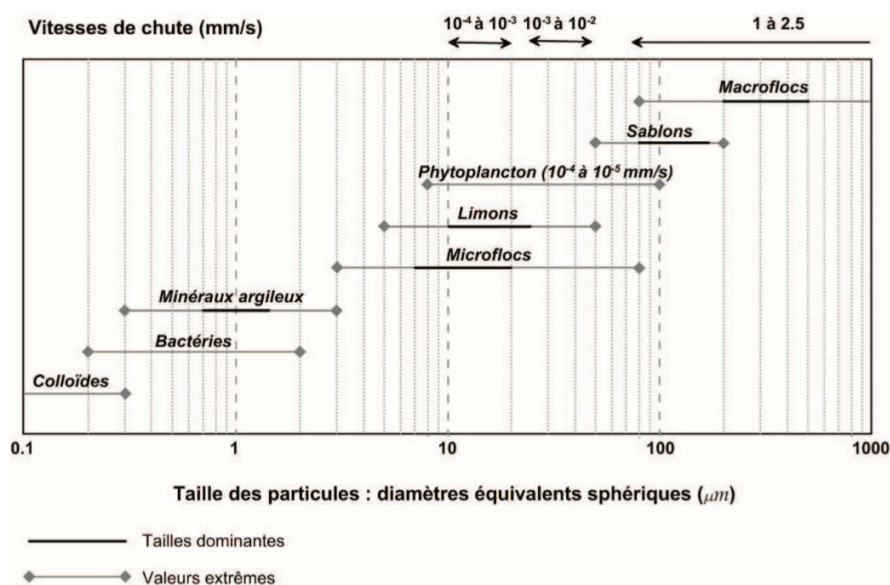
Vitesses de chute (mm/s)

$10^{-4}$ à $10^{-3}$

$10^{-3}$ à $10^{-2}$

1 à 2.5

Macroflocs

Sablons

Phytoplancton ($10^{-4}$ à $10^{-5}$ mm/s)

Limons

Microflocs

Minéraux argileux

Bactéries

Colloïdes

0.1

1

10

100

1000

Taille des particules : diamètres équivalents sphériques ($\mu m$)

Tailles dominantes

Valeurs extrêmes